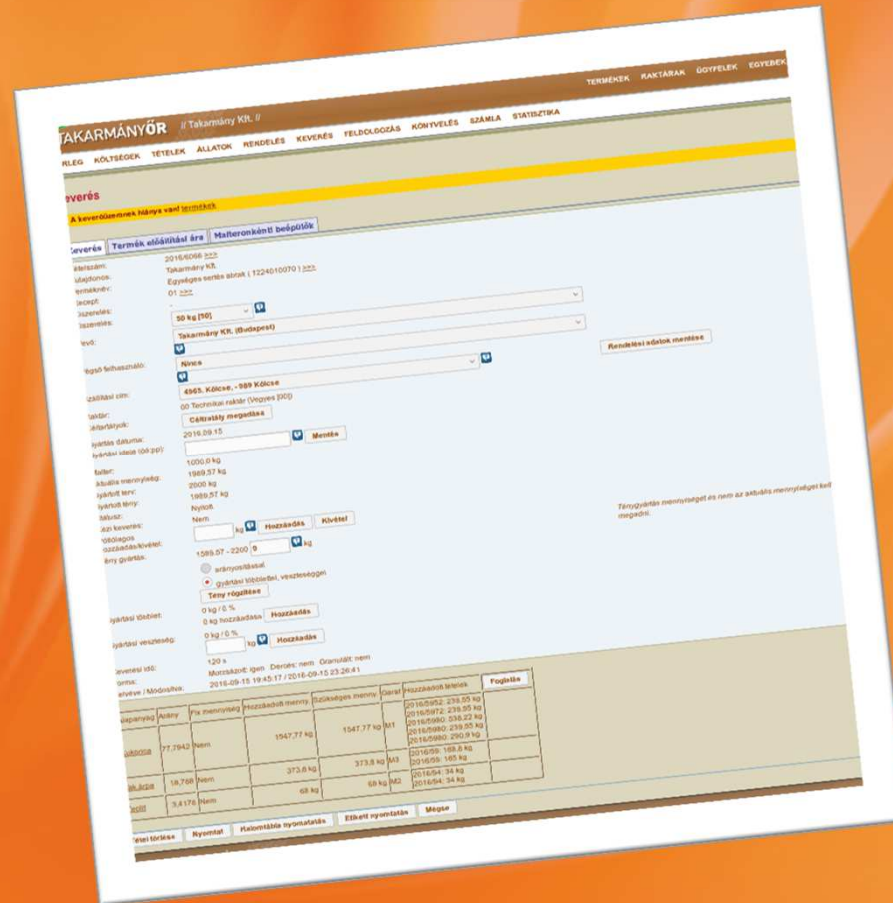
TERMÉKEK RAKTÁRAK ÜGYFELEK EGYEBEK

TAKARMÁNYŐR // Takarmány Kft. //

RLEG KÖLTSÉGEK TÉTELEK ÁLLATOK RENDELÉS KEVERÉS FELDOLGOZÁS KÖNYVELÉS SZÁMLA STATISZTIKA

everés

A keverőüzemnek hiánya van! termékek

Keverés | Termék előállítási ára | Malteronkénti beépülők

Tételszám: 2016/6066 >>>
Tulajdonos: Takarmány Kft.
Terméknév: Egységes sertés abrak ( 1224010070 ) >>>
Recept: 01 >>>
Csomagolás: 50 kg [50]
Csomagolás: Takarmány Kft. (Budapest)
Vevő:
Rendelési adatok mentése
Végső felhasználó: Nincs
Szállítási cím: 4965. Kölcse, - 989 Kölcse
Raktár: 00 Technikai raktár (Vegyes [00])
Célraktárak: Céltraktár megadása
Gyártás dátuma: 2016.09.15
Gyártási ideje (óó:pp): Mentés
Malter: 1000,0 kg
Aktuális mennyiség: 1989,57 kg
Gyártott terv: 2000 kg
Gyártott tény: 1989,57 kg
Státusz: Nyitott
Kézi keverés: Nem
Ideiglenes hozzáadás/kivétel: kg Hozzáadás Kivétel
Tény gyártás: 1589,57 - 2200 0 kg
arányosítással
gyártási többlettel, veszteséggel
Tény rögzítése
Ténygyártás mennyiséget és nem az aktuális mennyiséget kell megadni.
Gyártási többlet: 0 kg / 0 % 0 kg hozzáadása Hozzáadás
Gyártási veszteség: 0 kg / 0 % kg Hozzáadás
Keverési idő: 120 s
Forma: Morzsázott: igen Darálás: nem Granulált: nem
Keverve / Módosítva: 2016-09-15 19:45:17 / 2016-09-15 23:26:41

| Alapanyag | Arány | Fix mennyiség | Hozzáadott menny. | Szükséges menny. | Garat | Hozzáadott tételek | Foglalás |
|---|---|---|---|---|---|---|---|
| kukorica | 77,7942 | Nem | 1547,77 kg | 1547,77 kg | M1 | 2016/5952: 239,55 kg 2016/5972: 239,55 kg 2016/5980: 538,22 kg 2016/5980: 239,55 kg 2016/5980: 290,9 kg | |
| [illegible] | 18,788 | Nem | 373,8 kg | 373,8 kg | M3 | 2016/59: 188,8 kg 2016/59: 185 kg | |
| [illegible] | 3,4176 | Nem | 68 kg | 68 kg | M2 | 2016/54: 34 kg 2016/54: 34 kg | |

Tétel törlése | Nyomtat | Kalontábla nyomtatás | Etikett nyomtatás | Mégse